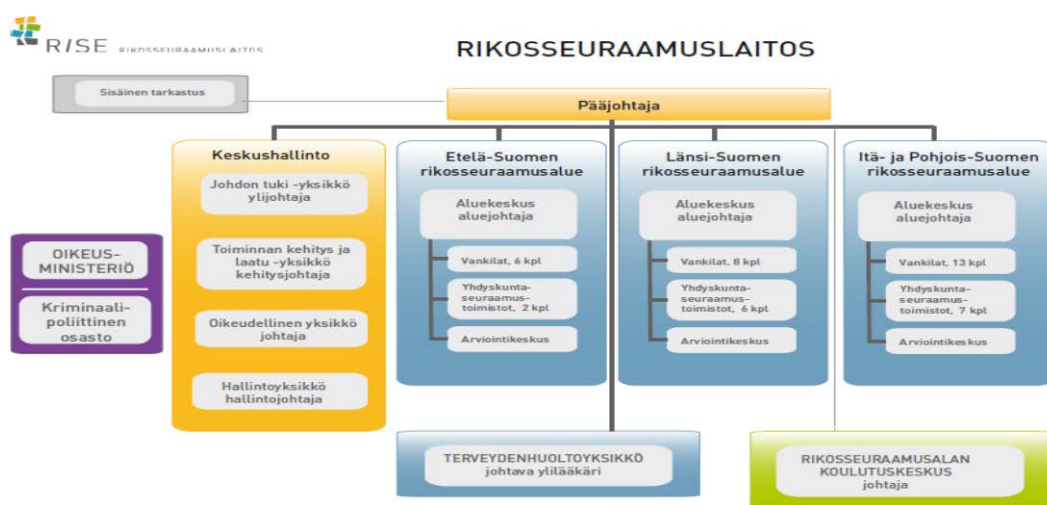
RISE RIKOSSEURAAMUSLAITOS

RIKOSSEURAAMUSLAITOS

Sisäinen tarkastus

Pääjohtaja

OIKEUS-MINISTERIÖ

Kriminaali-poliittinen osasto

Keskushallinto

Johdon tuki -yksikkö ylijohtaja

Toiminnan kehitys ja laatu -yksikkö kehitysjohtaja

Oikeudellinen yksikkö johtaja

Hallintoyksikkö hallintojohtaja

Etelä-Suomen rikosseuraamusalue

Aluekeskus aluejohtaja

Vankilat, 6 kpl

Yhdyskunta-seuraamus-toimistot, 2 kpl

Arviointikeskus

Länsi-Suomen rikosseuraamusalue

Aluekeskus aluejohtaja

Vankilat, 8 kpl

Yhdyskunta-seuraamus-toimistot, 6 kpl

Arviointikeskus

Itä- ja Pohjois-Suomen rikosseuraamusalue

Aluekeskus aluejohtaja

Vankilat, 13 kpl

Yhdyskunta-seuraamus-toimistot, 7 kpl

Arviointikeskus

TERVEYDENHUOLTOYKSIKKÖ johtava ylilääkäri

RIKOSSEURAAMUSALAN KOULUTUSKESKUS johtaja